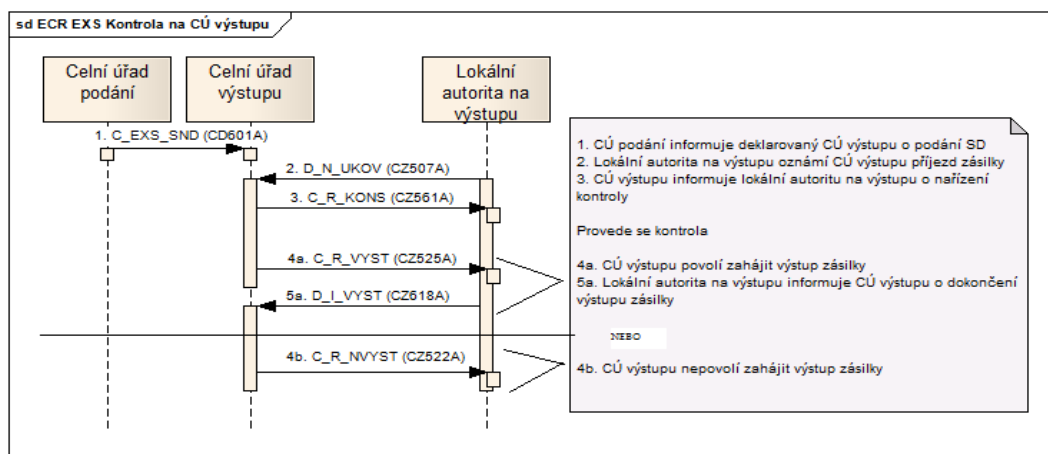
sd ECR EXS Kontrola na CÚ výstupu

Celní úřad podání

Celní úřad výstupu

Lokální autorita na výstupu

1. C_EXS_SND (CD601A)

2. D_N_UKOV (CZ507A)

3. C_R_KONS (CZ561A)

4a. C_R_VYST (CZ525A)

5a. D_I_VYST (CZ618A)

4b. C_R_NVYST (CZ522A)

1. CÚ podání informuje deklarovaný CÚ výstupu o podání SD
2. Lokální autorita na výstupu oznámí CÚ výstupu příjezd zásilky
3. CÚ výstupu informuje lokální autoritu na výstupu o nařízení kontroly

Provede se kontrola

4a. CÚ výstupu povolí zahájit výstup zásilky
5a. Lokální autorita na výstupu informuje CÚ výstupu o dokončení výstupu zásilky

NEBO

4b. CÚ výstupu nepovolí zahájit výstup zásilky